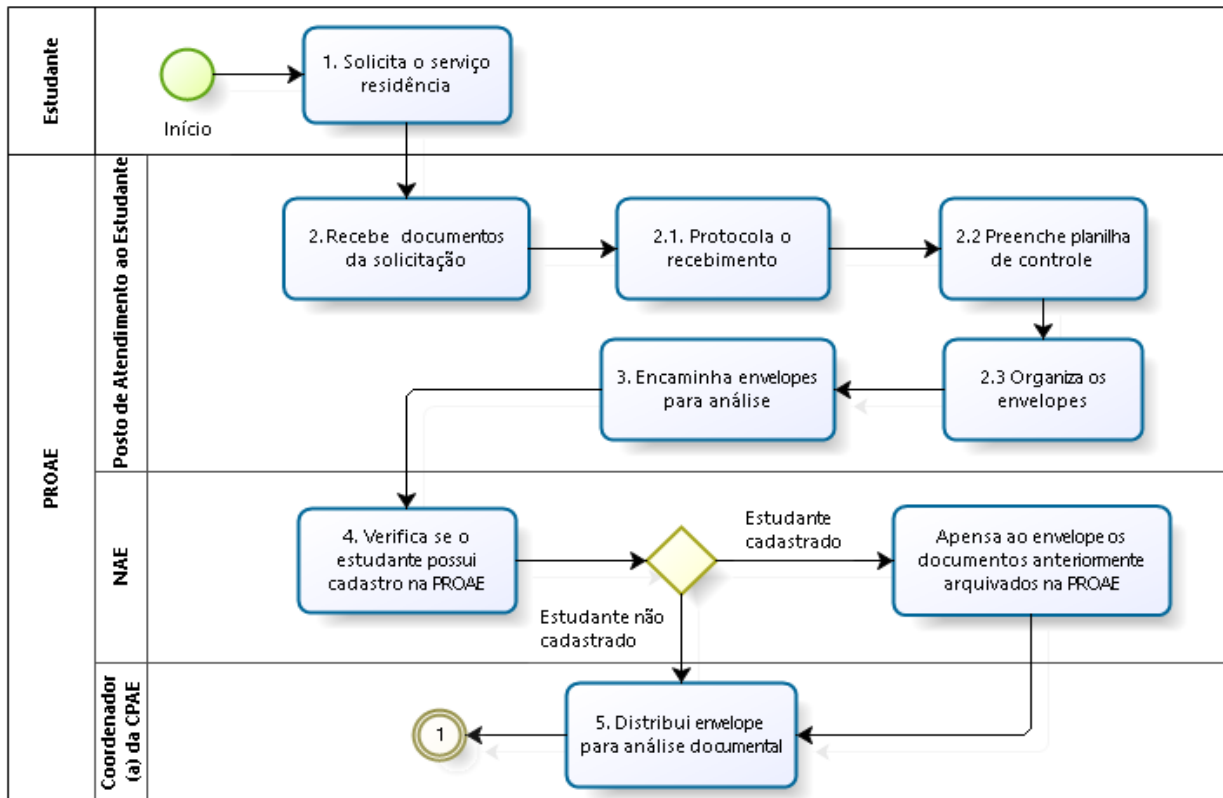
Estudante

Início

1. Solicita o serviço residência

PROAE

Posto de Atendimento ao Estudante

2. Recebe documentos da solicitação

2.1. Protocola o recebimento

2.2 Preenche planilha de controle

3. Encaminha envelopes para análise

2.3 Organiza os envelopes

NAE

4. Verifica se o estudante possui cadastro na PROAE

Estudante cadastrado

Apensa ao envelope os documentos anteriormente arquivados na PROAE

Estudante não cadastrado

Coordenador (a) da CPAE

1

5. Distribui envelope para análise documental